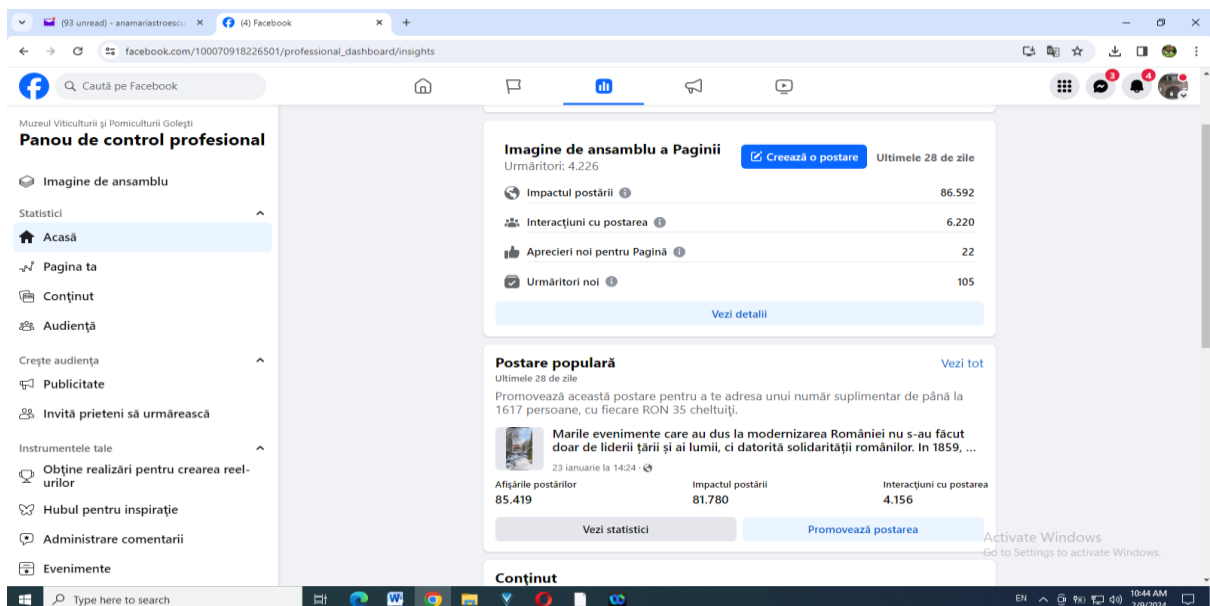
(93 unread) - anamariastroescu ×
(4) Facebook ×
+

facebook.com/100070918226501/professional_dashboard/insights

Caută pe Facebook

3
4

Muzeul Viticulturii și Pomiculturii Golești
Panou de control profesional

Imagine de ansamblu

Statistici
Acasă
Pagina ta
Conținut
Audiență

Crește audiența
Publicitate
Invită prieteni să urmărească

Instrumentele tale
Obține realizări pentru crearea reel-urilor
Hubul pentru inspirație
Administrare comentarii
Evenimente

Imagine de ansamblu a Paginii
Urmăritori: 4.226
Creează o postare
Ultimele 28 de zile

| | |
|---|---|
| Impactul postării | 86.592 |
| Interacțiuni cu postarea | 6.220 |
| Aprecieri noi pentru Pagină | 22 |
| Urmăritori noi | 105 |

Vezi detalii

Postare populară
Vezi tot
Ultimele 28 de zile
Promovează această postare pentru a te adresa unui număr suplimentar de până la 1617 persoane, cu fiecare RON 35 cheltuiți.

Marile evenimente care au dus la modernizarea României nu s-au făcut doar de liderii țării și ai lumii, ci datorită solidarității românilor. In 1859, ...
23 ianuarie la 14:24 ·

| Afișările postărilor | Impactul postării | Interacțiuni cu postarea |
|---|---|---|
| 85.419 | 81.780 | 4.156 |

Vezi statistici
Promovează postarea

Activate Windows
Go to Settings to activate Windows.

Conținut

Type here to search
EN
10:44 AM
2/9/2024